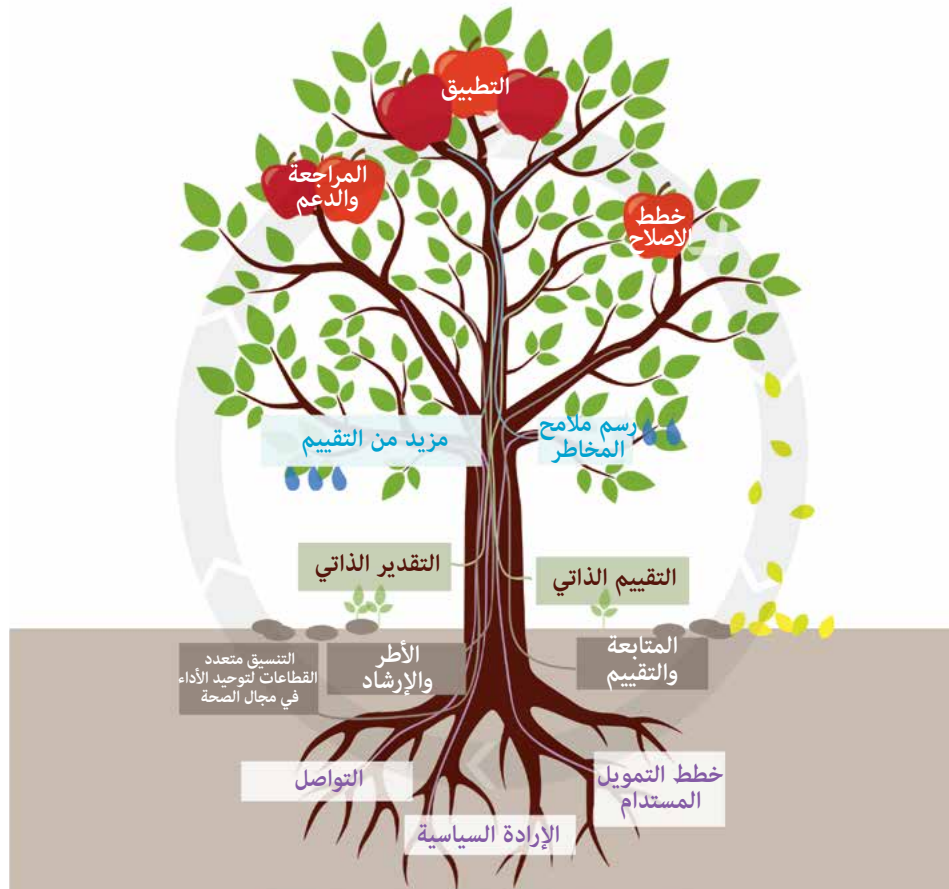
التطبيق

المراجعة والدعم

خطط الاصلاح

مزيد من التقييم

رسم ملامح المخاطر

التقدير الذاتي

التقييم الذاتي

التنسيق متعدد القطاعات لتوحيد الأداء في مجال الصحة

الأطر والإرشاد

المتابعة والتقييم

التواصل

خطط التمويل المستدام

الإرادة السياسية